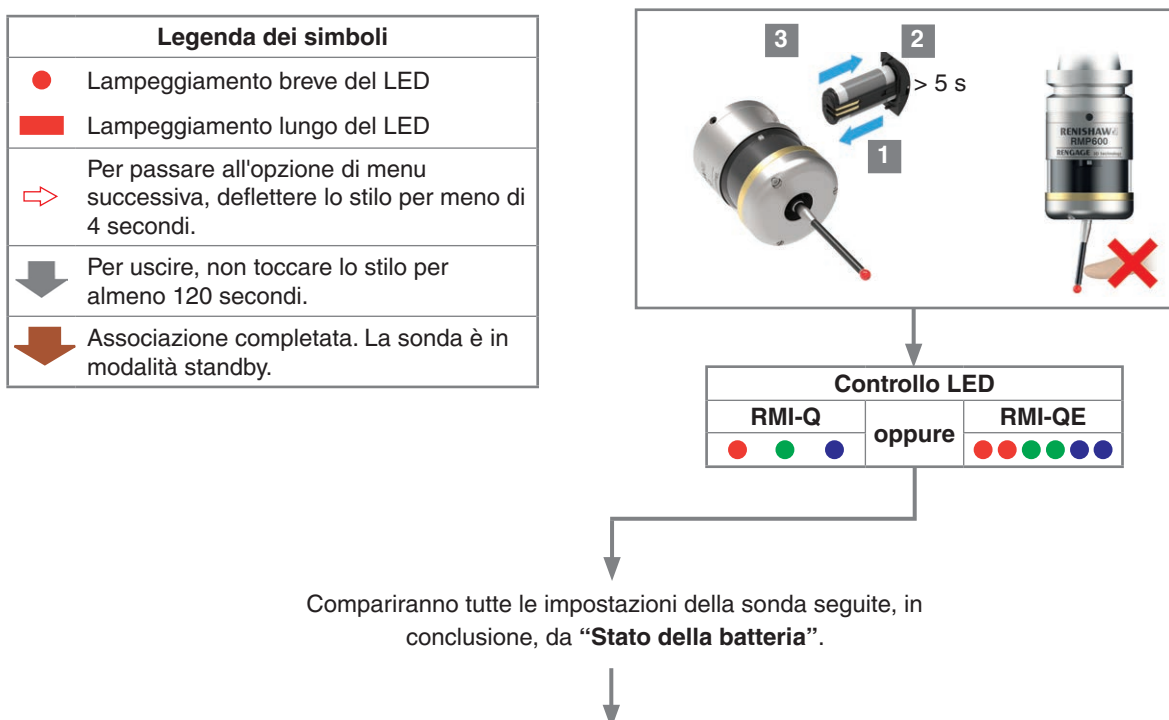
| Legenda dei simboli |
|---|
| Lampeggiamento breve del LED |
| Lampeggiamento lungo del LED |
| Per passare all'opzione di menu successiva, deflettere lo stilo per meno di 4 secondi. |
| Per uscire, non toccare lo stilo per almeno 120 secondi. |
| Associazione completata. La sonda è in modalità standby. |

3 2 > 5 s 1

RENISHAW RMP600 RENGAGE

| Controllo LED | | |
|---|---|---|
| RMI-Q | oppure | RMI-QE |

Compariranno tutte le impostazioni della sonda seguite, in conclusione, da **"Stato della batteria"**.